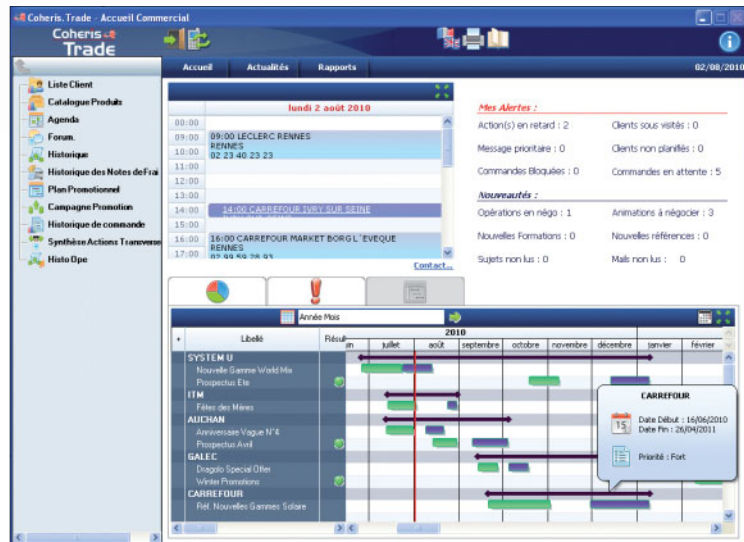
Coheris. Trade - Accueil Commercial

Coheris Trade

Accueil Actualités Rapports 02/08/2010

Liste Client
Catalogue Produits
Agenda
Forum.
Historique
Historique des Notes de Frai
Plan Promotionnel
Campagne Promotion
Historique de commande
Synthèse Actions Transverse
Histo Ope

lundi 2 août 2010

00:00
09:00 09:00 LECLERC RENNES RENNES 02 23 40 23 23
10:00
11:00
12:00
13:00
14:00 14:00 CARREFOUR IVRY SUR SEINE
15:00
16:00 16:00 CARREFOUR MARKET BORG L'EVEQUE RENNES
17:00 02 99 59 78 93

Contact...

Mes Alertes :
Action(s) en retard : 2
Clients sous visités : 0
Message prioritaire : 0
Clients non planifiés : 0
Commandes Bloquées : 0
Commandes en attente : 5

Nouveautés :
Opérations en négo : 1
Animations à négocier : 3
Nouvelles Formations : 0
Nouvelles références : 0
Sujets non lus : 0
Mails non lus : 0

Année Mois

| + | Libellé | Résult | 2010 juin | juillet | août | septembre | octobre | novembre | décembre | janvier | février |
|---|---|---|---|---|---|---|---|---|---|---|---|
| | SYSTEM U | | | | | | | | | | |
| | Nouvelle Gamme World Mix | | | | | | | | | | |
| | Prospectus Ete | | | | | | | | | | |
| | ITM | | | | | | | | | | |
| | Fêtes des Mères | | | | | | | | | | |
| | AUCHAN | | | | | | | | | | |
| | Anniversaire Vogue N°4 | | | | | | | | | | |
| | Prospectus Avril | | | | | | | | | | |
| | GALEC | | | | | | | | | | |
| | Dragolo Special Offer | | | | | | | | | | |
| | Winter Promotions | | | | | | | | | | |
| | CARREFOUR | | | | | | | | | | |
| | Réf. Nouvelles Gammes Solaire | | | | | | | | | | |

CARREFOUR
15
Date Début : 16/06/2010
Date Fin : 26/04/2011
Priorité : Fort